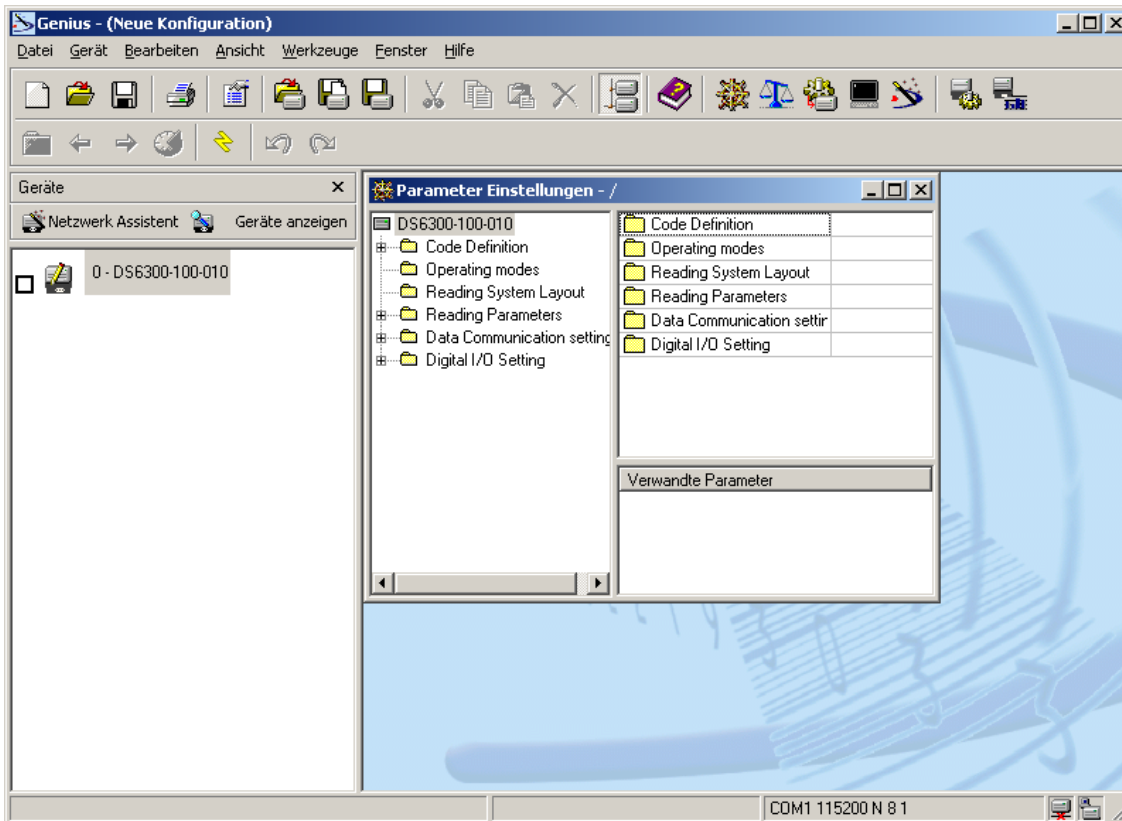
Genius - (Neue Konfiguration)

Datei Gerät Bearbeiten Ansicht Werkzeuge Fenster Hilfe

Geräte ×

Netzwerk Assistent Geräte anzeigen

0 - DS6300-100-010

Parameter Einstellungen - /

DS6300-100-010
Code Definition
Operating modes
Reading System Layout
Reading Parameters
Data Communication setting
Digital I/O Setting

| Code Definition | |
|---|---|
| Operating modes | |
| Reading System Layout | |
| Reading Parameters | |
| Data Communication settir | |
| Digital I/O Setting | |

Verwandte Parameter

COM1 115200 N 8 1